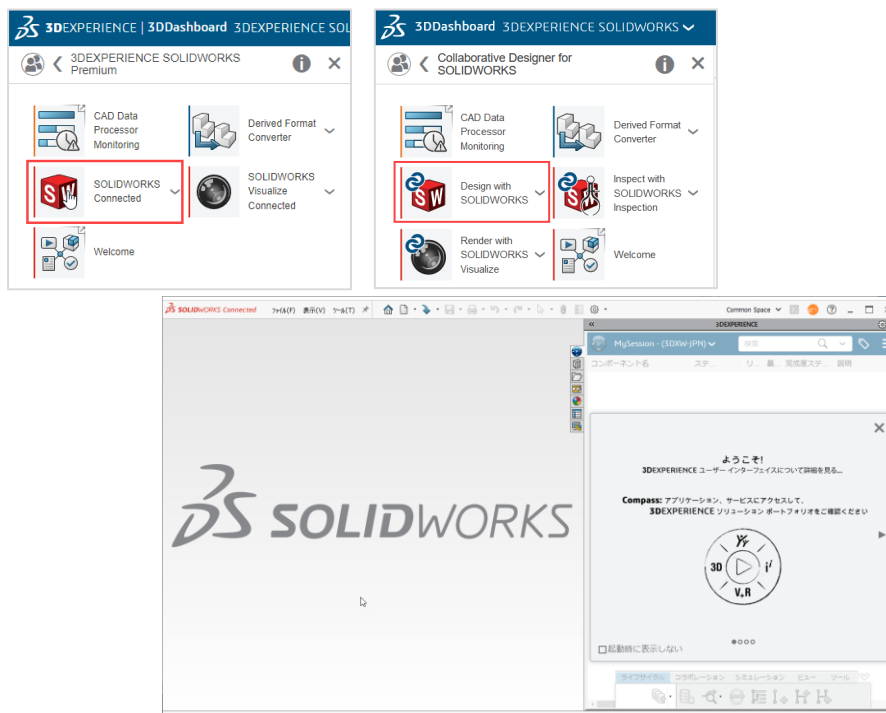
3DEXPERIENCE | 3DDashboard 3DEXPERIENCE SOLI

3DEXPERIENCE SOLIDWORKS Premium

CAD Data Processor Monitoring

Derived Format Converter

SOLIDWORKS Connected

SOLIDWORKS Visualize Connected

Welcome

3DDashboard 3DEXPERIENCE SOLIDWORKS

Collaborative Designer for SOLIDWORKS

CAD Data Processor Monitoring

Derived Format Converter

Design with SOLIDWORKS

Inspect with SOLIDWORKS Inspection

Render with SOLIDWORKS Visualize

Welcome

SOLIDWORKS Connected ﾌｧｲﾙ(F) 表示(V) ﾂｰﾙ(T)

Common Space

3DEXPERIENCE

MySession - (3DXW-JPN)

検索

コンポーネント名 ステ... リ... 最... 完成度ステ... 説明

SOLIDWORKS

ようこそ!

3DEXPERIENCE ユーザー インターフェイスについて詳細を見る...

Compass: アプリケーション、サービスにアクセスして、3DEXPERIENCE ソリューション ポートフォリオをご確認ください

3D

V,R

起動時に表示しない

ライフサイクル コラボレーション シミュレーション ビュー ツール